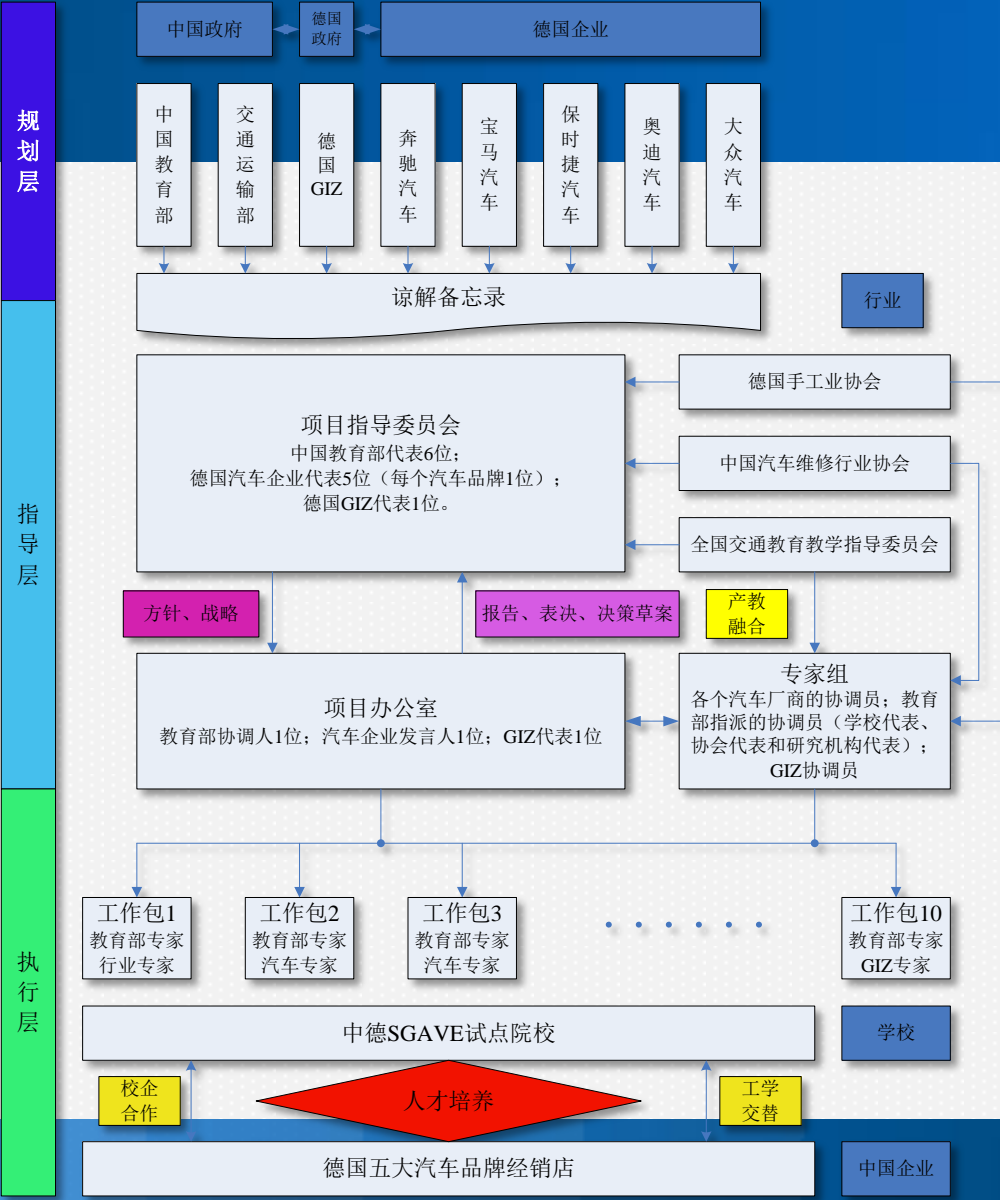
规划层

中国政府
德国政府
德国企业

中国教育部
交通运输部
德国GIZ
奔驰汽车
宝马汽车
保时捷汽车
奥迪汽车
大众汽车

谅解备忘录
行业

指导层

项目指导委员会
中国教育部代表6位；
德国汽车企业代表5位（每个汽车品牌1位）；
德国GIZ代表1位。

德国手工业协会
中国汽车维修行业协会
全国交通教育教学指导委员会

方针、战略
报告、表决、决策草案
产教融合

项目办公室
教育部协调人1位；汽车企业发言人1位；GIZ代表1位

专家组
各个汽车厂商的协调员；教育部指派的协调员（学校代表、协会代表和研究机构代表）；
GIZ协调员

执行层

工作包1
教育部专家
行业专家

工作包2
教育部专家
汽车专家

工作包3
教育部专家
汽车专家

. . . . . .

工作包10
教育部专家
GIZ专家

中德SGAVE试点院校
学校

校企合作
人才培养
工学交替

德国五大汽车品牌经销店
中国企业